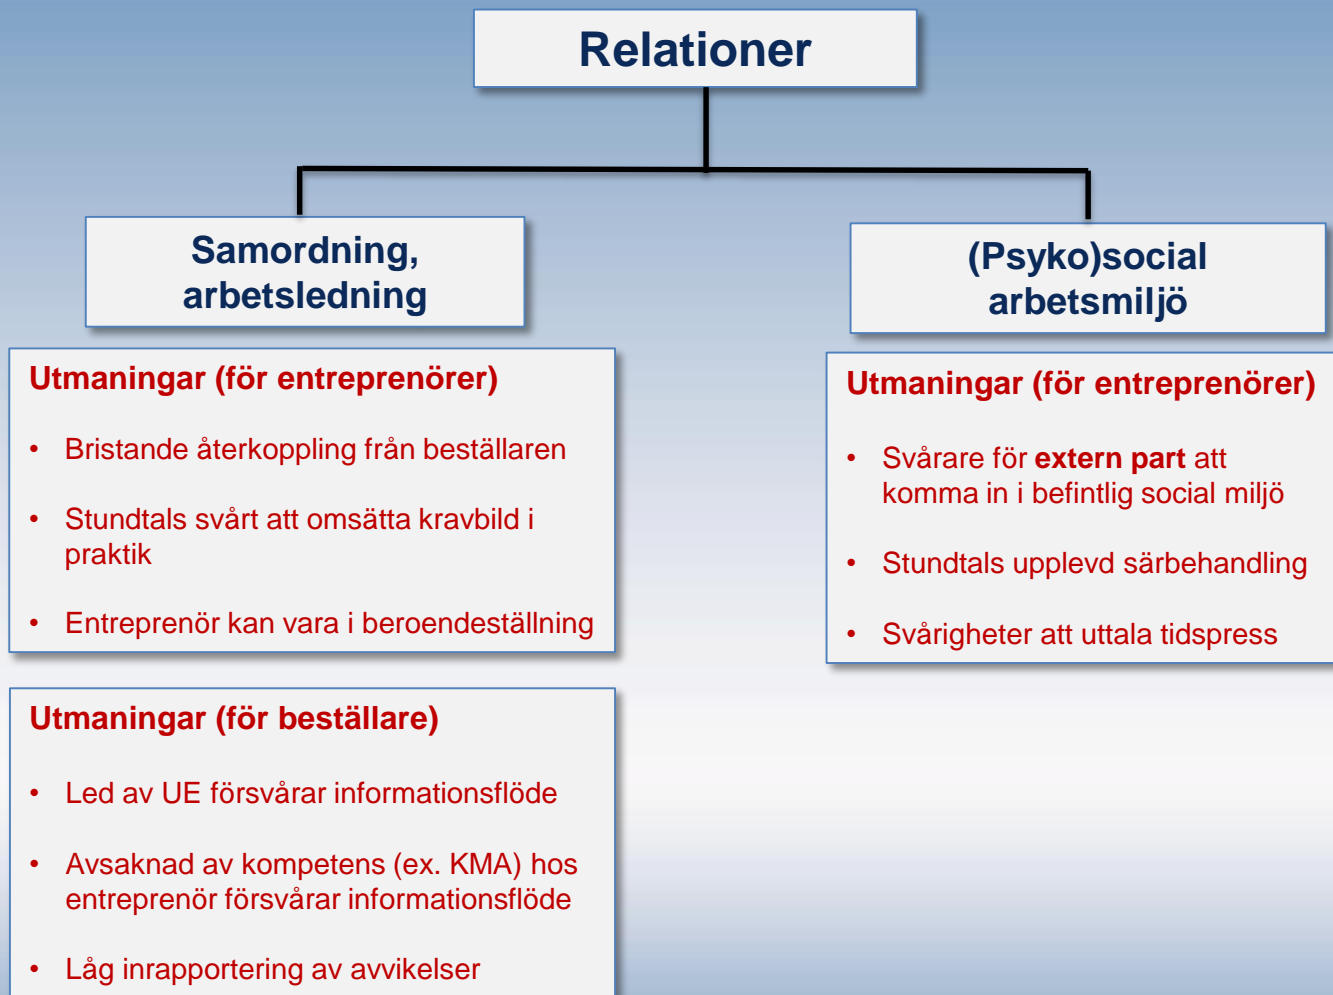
Relationer

Samordning, arbetsledning

Utmaningar (för entreprenörer)

- Bristande återkoppling från beställaren
- Stundtals svårt att omsätta kravbild i praktik
- Entreprenör kan vara i beroendeställning

Utmaningar (för beställare)

- Led av UE försvårar informationsflöde
- Avsaknad av kompetens (ex. KMA) hos entreprenör försvårar informationsflöde
- Låg inrapportering av avvikelser

(Psyko)social arbetsmiljö

Utmaningar (för entreprenörer)

- Svårare för extern part att komma in i befintlig social miljö
- Stundtals upplevd särbehandling
- Svårigheter att uttala tidspress